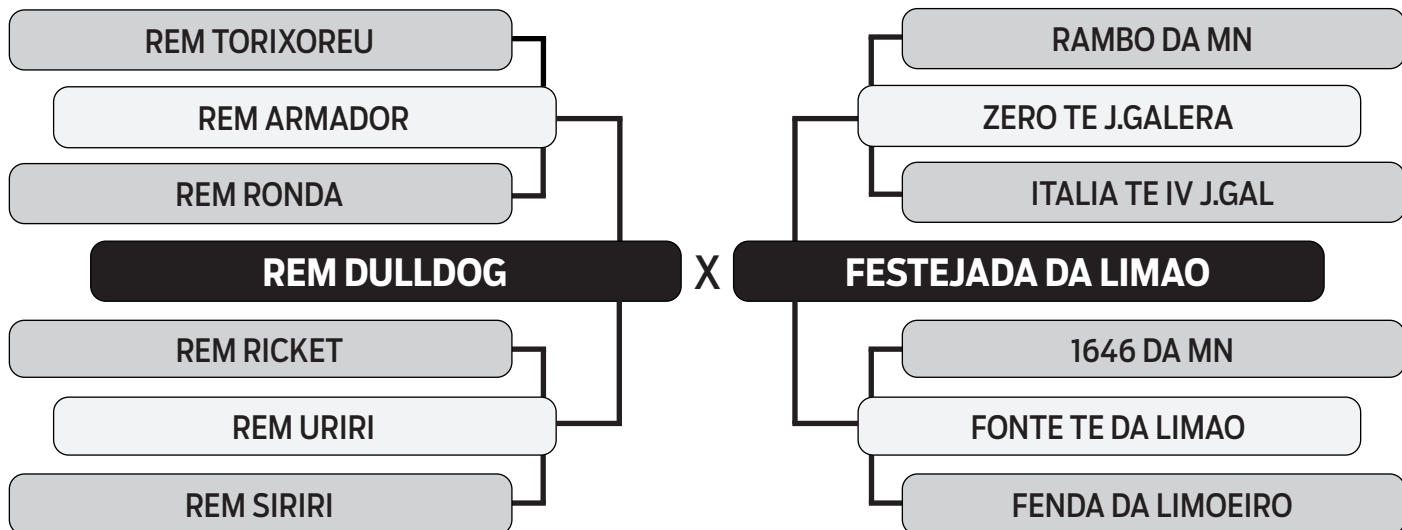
REM TORIXOREU

REM ARMADOR

REM RONDA

REM DULLDOG

X

FESTEJADA DA LIMAO

REM RICKET

REM URIRI

REM SIRIRI

RAMBO DA MN

ZERO TE J.GALERA

ITALIA TE IV J.GAL

1646 DA MN

FONTE TE DA LIMAO

FENDA DA LIMOEIRO